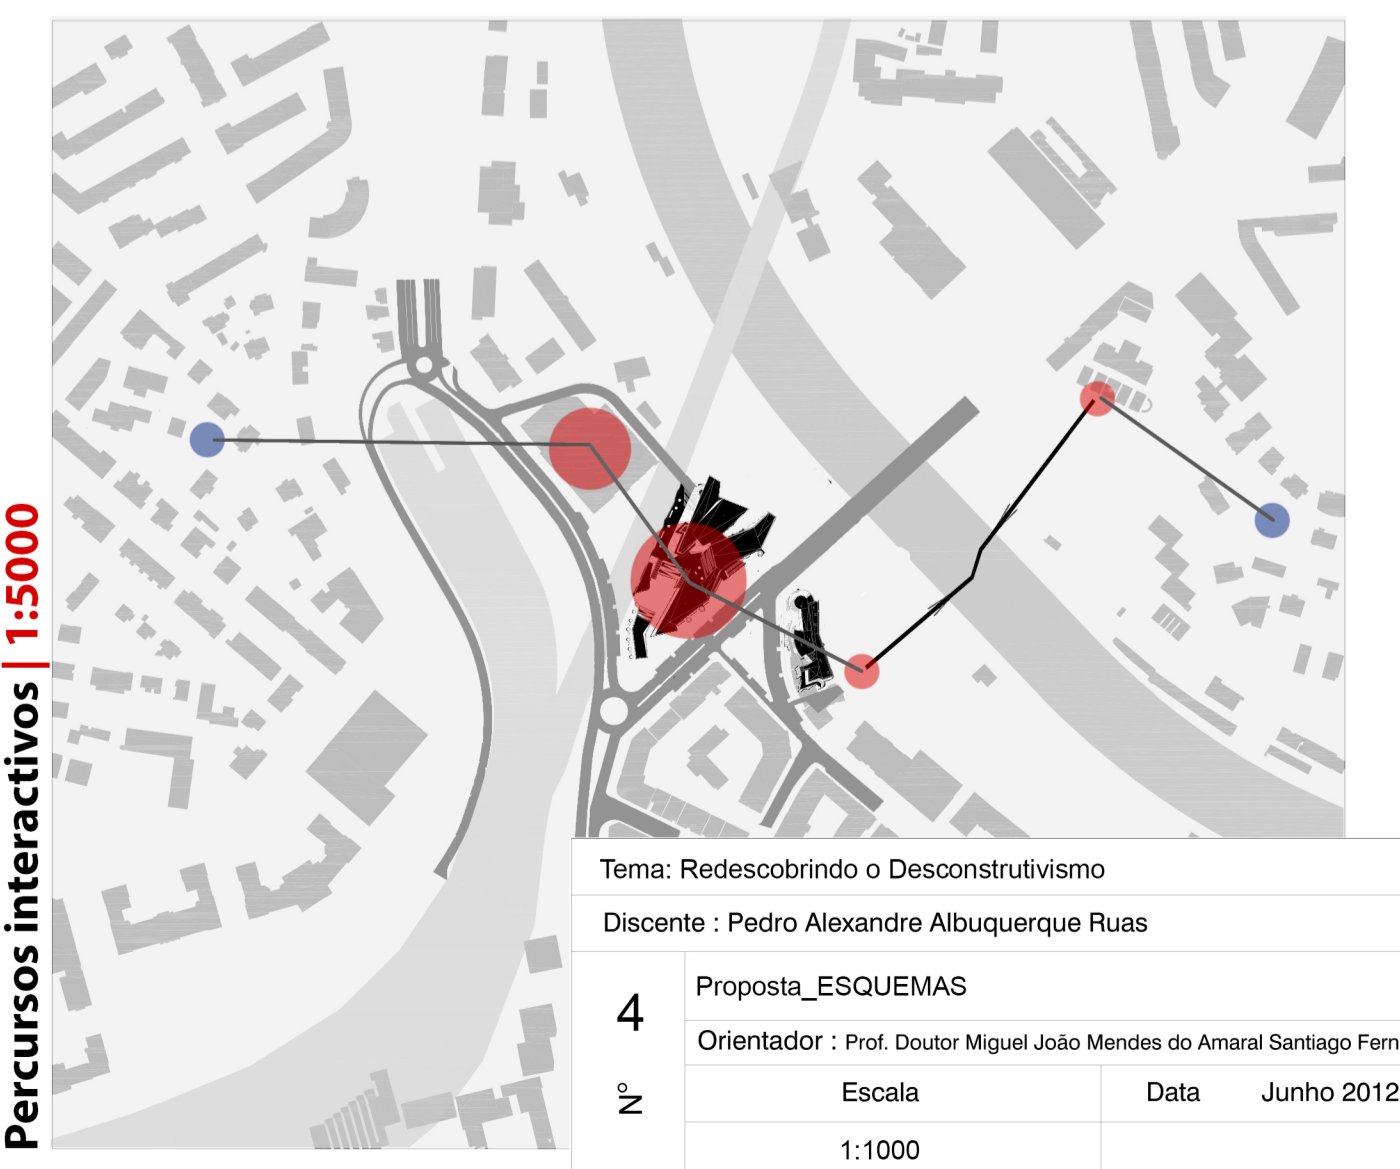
Percursos interactivos | 1:5000

Tema: Redescobrindo o Desconstrutivismo

Discente : Pedro Alexandre Albuquerque Ruas

4

Nº

Proposta_ESQUEMAS

Orientador : Prof. Doutor Miguel João Mendes do Amaral Santiago Fern

| Escala | Data | Junho 2012 |
|---|---|---|
| 1:1000 | | |